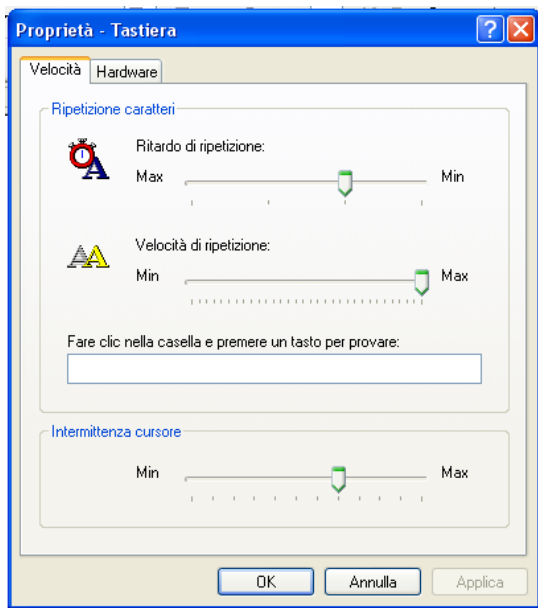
Proprietà - Tastiera

?

Velocità

Hardware

Ripetizione caratteri

Ritardo di ripetizione:

Max

Min

Velocità di ripetizione:

Min

Max

Fare clic nella casella e premere un tasto per provare:

Intermittenza cursore

Min

Max

OK

Annulla

Applica